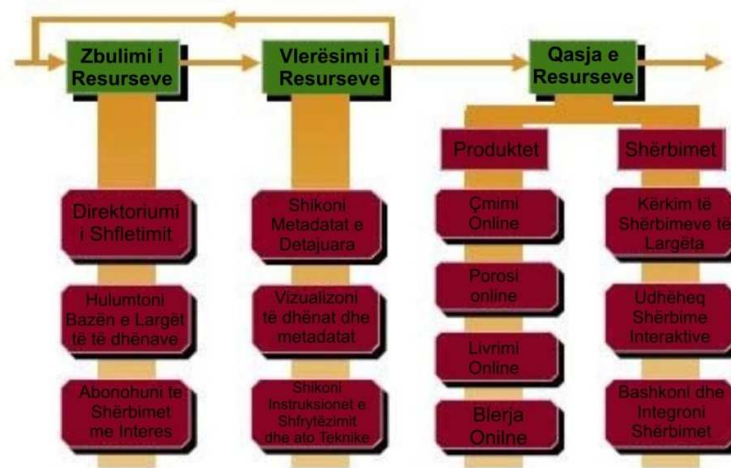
Zbulimi i Resurseve

Vlerësimi i Resurseve

Qasja e Resurseve

Produktet

Shërbimet

Direktoriumi i Shfletimit

Hulumtoni Bazën e Largët të të dhënave

Abonohuni te Shërbimet me Interes

Shikoni Metadatat e Detajuara

Vizualizoni të dhënat dhe metadatat

Shikoni Instruksionet e Shfrytëzimit dhe ato Teknike

Çmimi Online

Porosi online

Livrimi Online

Blerja Onilne

Kërkim të Shërbimeve të Largëta

Udhëheq Shërbime Interaktive

Bashkoni dhe Integroni Shërbimet